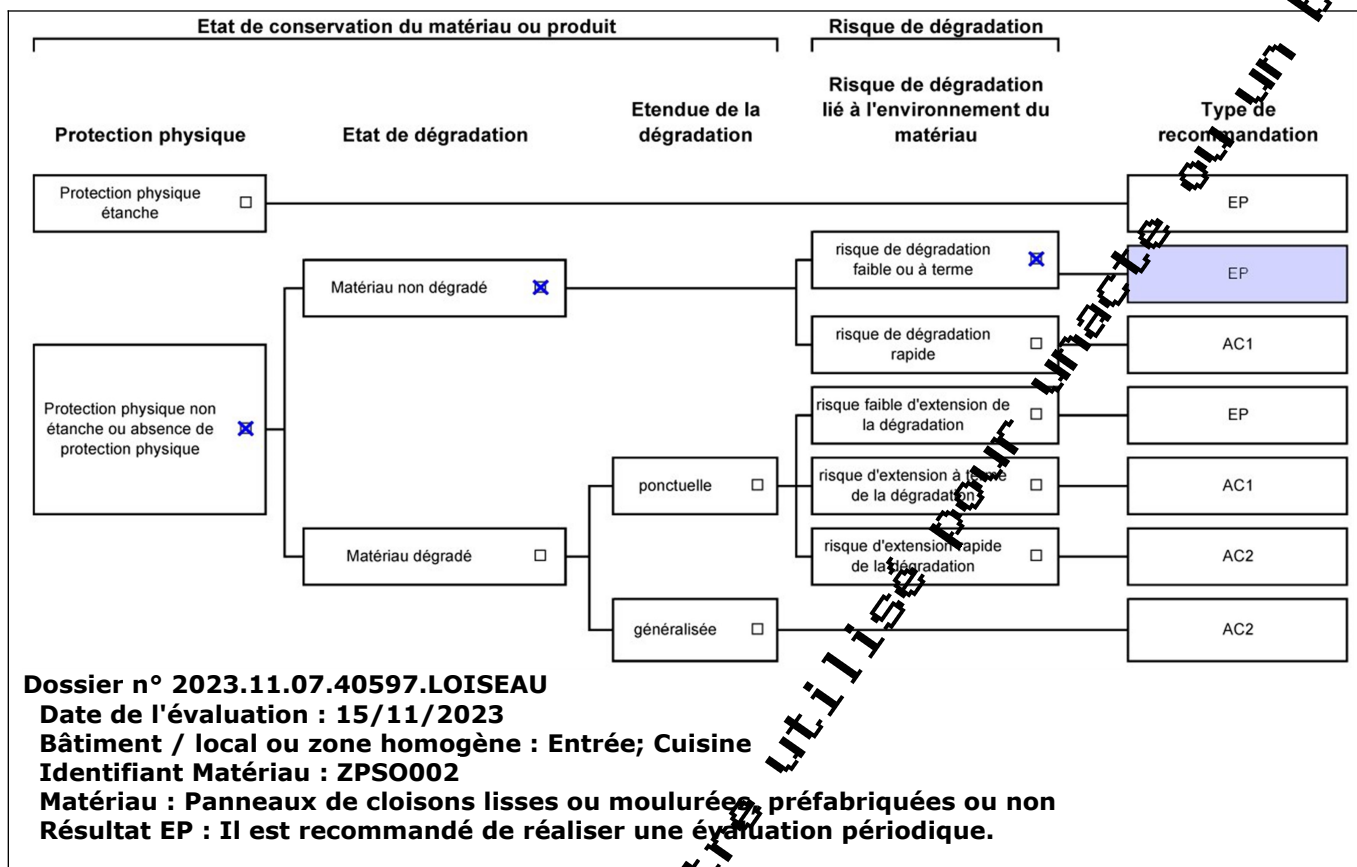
Etat de conservation du matériau ou produit

Risque de dégradation

Protection physique

Etat de dégradation

Etendue de la dégradation

Risque de dégradation lié à l'environnement du matériau

Type de recommandation

Protection physique étanche ☐

EP

Matériau non dégradé ☒

risque de dégradation faible ou à terme ☒

EP

risque de dégradation rapide ☐

AC1

Protection physique non étanche ou absence de protection physique ☒

risque faible d'extension de la dégradation ☐

EP

ponctuelle ☐

risque d'extension à terme de la dégradation ☐

AC1

Matériau dégradé ☐

risque d'extension rapide de la dégradation ☐

AC2

généralisée ☐

AC2

Dossier n° 2023.11.07.40597.LOISEAU
Date de l'évaluation : 15/11/2023
Bâtiment / local ou zone homogène : Entrée; Cuisine
Identifiant Matériau : ZPSO002
Matériau : Panneaux de cloisons lisses ou moulurées, préfabriquées ou non
Résultat EP : Il est recommandé de réaliser une évaluation périodique.

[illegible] utilisé pour un acte ou un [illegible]